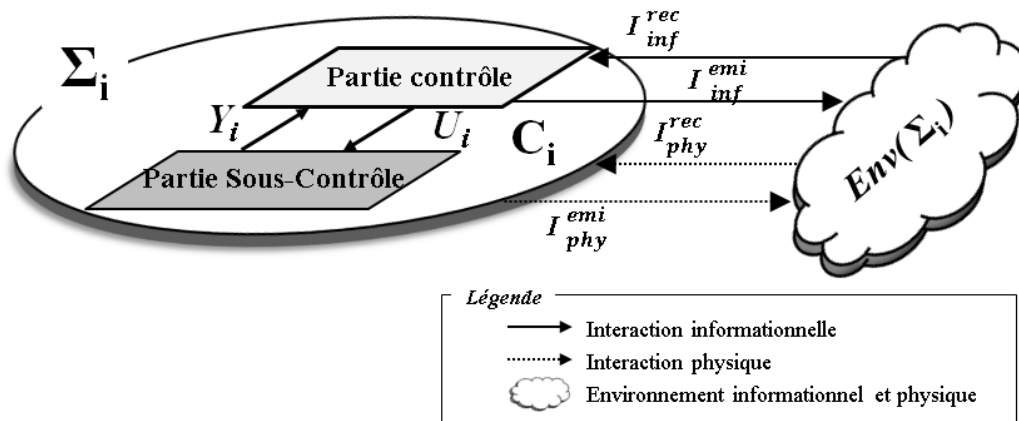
$\Sigma_i$

Partie contrôle

$Y_i$

$U_i$

$C_i$

Partie Sous-Contrôle

$I_{inf}^{rec}$

$I_{inf}^{emi}$

$I_{phy}^{rec}$

$I_{phy}^{emi}$

$Env(\Sigma_i)$

Légende

Interaction informationnelle

Interaction physique

Environnement informationnel et physique